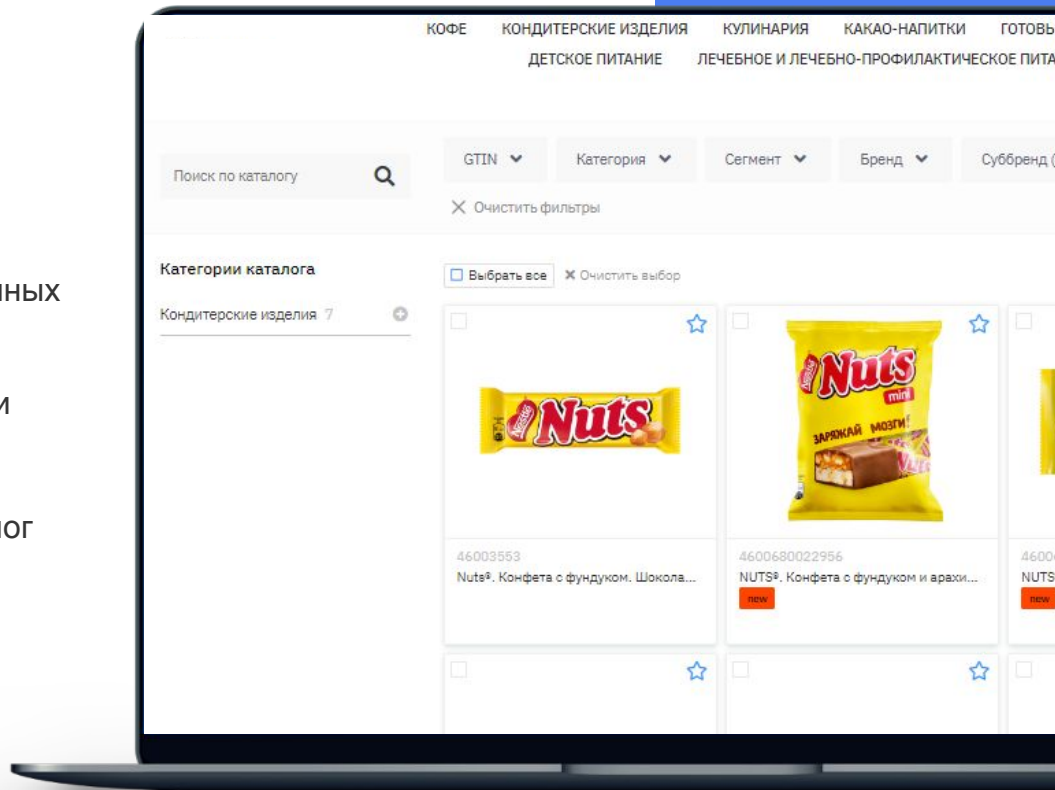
ных

и

ног

КОФЕ КОНДИТЕРСКИЕ ИЗДЕЛИЯ КУЛИНАРИЯ КАКАО-НАПИТКИ ГОТОВЬ
ДЕТСКОЕ ПИТАНИЕ ЛЕЧЕБНОЕ И ЛЕЧЕБНО-ПРОФИЛАКТИЧЕСКОЕ ПИТА

Поиск по каталогу

GTIN Категория Сегмент Бренд Суббренд (

Очистить фильтры

Категории каталога

Кондитерские изделия 7

Выбрать все Очистить выбор

Nestlé Nuts

46003553
Nuts®. Конфета с фундуком. Шокола...

Nestlé Nuts mini ЗАРЯЖАЙ МОЗГИ!

4600680022956
NUTS®. Конфета с фундуком и арахи...
new

4600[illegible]
NUTS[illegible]
new